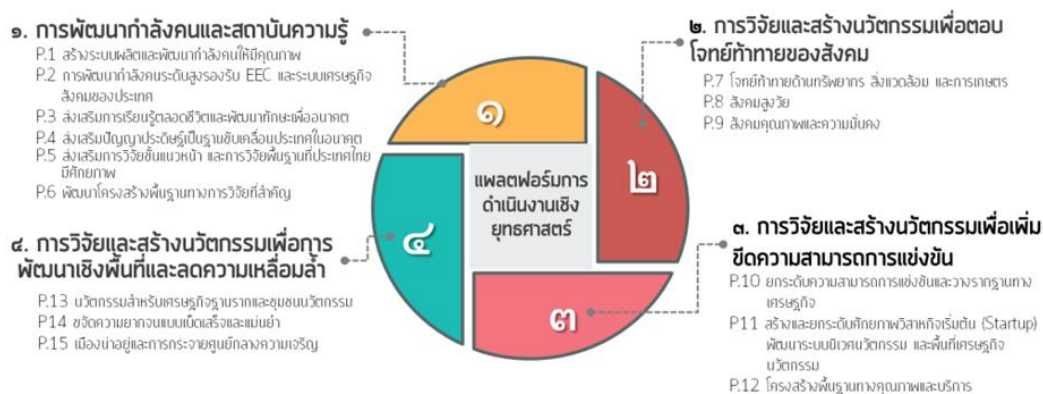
๑. การพัฒนากำลังคนและสถาบันความรู้

P.1 สร้างระบบผลิตและพัฒนากำลังคนให้มีคุณภาพ
P.2 การพัฒนากำลังคนระดับสูงรองรับ EEC และระบบเศรษฐกิจสังคมของประเทศ
P.3 ส่งเสริมการเรียนรู้ตลอดชีวิตและพัฒนาทักษะเพื่ออนาคต
P.4 ส่งเสริมปัญญาประดิษฐ์เป็นฐานขับเคลื่อนประเทศในอนาคต
P.5 ส่งเสริมการวิจัยขั้นแนวหน้า และการวิจัยพื้นฐานที่ประเทศไทยมีศักยภาพ
P.6 พัฒนาโครงสร้างพื้นฐานทางการวิจัยที่สำคัญ

๒. การวิจัยและสร้างนวัตกรรมเพื่อตอบโจทย์ท้าทายของสังคม

P.7 โจทย์ท้าทายด้านทรัพยากร สิ่งแวดล้อม และการเกษตร
P.8 สังคมสูงวัย
P.9 สังคมคุณภาพและความมั่นคง

๑

๒

๓

๔

แพลตฟอร์มการดำเนินงานเชิงยุทธศาสตร์

๔. การวิจัยและสร้างนวัตกรรมเพื่อการพัฒนาเชิงพื้นที่และลดความเหลื่อมล้ำ

P.13 นวัตกรรมสำหรับเศรษฐกิจฐานรากและชุมชนนวัตกรรม
P.14 ขจัดความยากจนแบบเบ็ดเสร็จและแม่นยำ
P.15 เมืองน่าอยู่และการกระจายศูนย์กลางความเจริญ

๓. การวิจัยและสร้างนวัตกรรมเพื่อเพิ่มขีดความสามารถการแข่งขัน

P.10 ยกระดับความสามารถการแข่งขันและวางรากฐานทางเศรษฐกิจ
P.11 สร้างและยกระดับศักยภาพวิสาหกิจเริ่มต้น (Startup) พัฒนาระบบนิเวศนวัตกรรม และพื้นที่เศรษฐกิจนวัตกรรม
P.12 โครงสร้างพื้นฐานทางคุณภาพและบริการ